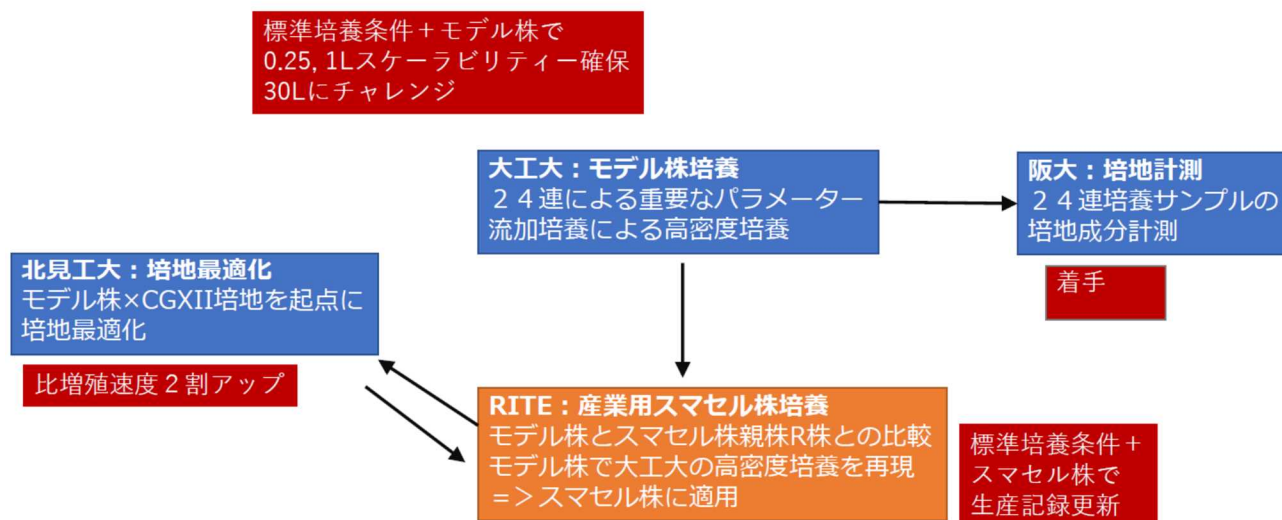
標準培養条件＋モデル株で
0.25, 1Lスケーラビリティー確保
30Lにチャレンジ

大工大：モデル株培養
２４連による重要なパラメーター
流加培養による高密度培養

阪大：培地計測
２４連培養サンプルの
培地成分計測

着手

北見工大：培地最適化
モデル株×CGXII培地を起点に
培地最適化

比増殖速度２割アップ

RITE：産業用スマセル株培養
モデル株とスマセル株親株R株との比較
モデル株で大工大の高密度培養を再現
＝＞スマセル株に適用

標準培養条件＋
スマセル株で
生産記録更新